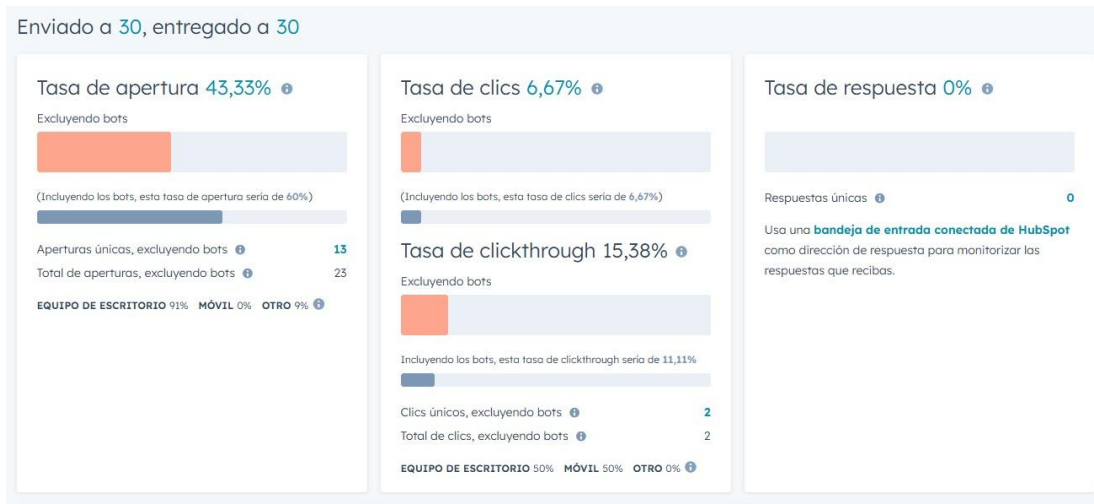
Enviado a 30, entregado a 30

Tasa de apertura 43,33%

Excluyendo bots

(Incluyendo los bots, esta tasa de apertura sería de 60%)

Aperturas únicas, excluyendo bots 13

Total de aperturas, excluyendo bots 23

EQUIPO DE ESCRITORIO 91% MÓVIL 0% OTRO 9%

Tasa de clics 6,67%

Excluyendo bots

(Incluyendo los bots, esta tasa de clics sería de 6,67%)

Tasa de clickthrough 15,38%

Excluyendo bots

Incluyendo los bots, esta tasa de clickthrough sería de 11,11%

Clics únicos, excluyendo bots 2

Total de clics, excluyendo bots 2

EQUIPO DE ESCRITORIO 50% MÓVIL 50% OTRO 0%

Tasa de respuesta 0%

Respuestas únicas 0

Usa una bandeja de entrada conectada de HubSpot como dirección de respuesta para monitorizar las respuestas que recibas.